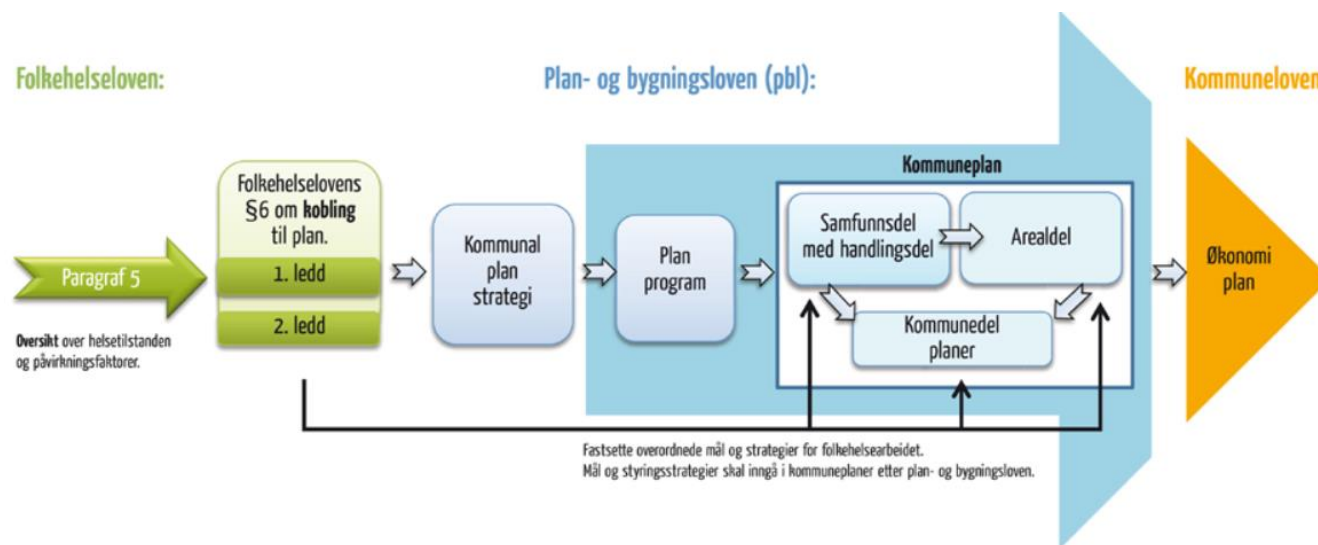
Folkehelseloven:

Plan- og bygningsloven (pbl):

Kommuneloven

Paragraf 5

**Oversikt** over helsetilstanden og påvirkningsfaktorer.

Folkehelselovens §6 om **kobling** til plan.

1. ledd

2. ledd

Kommunal plan strategi

Plan program

Kommuneplan

Samfunnsdel med handlingsdel

Arealdel

Kommunedel planer

Økonomi plan

Fastsette overordnede mål og strategier for folkehelsearbeidet.
Mål og styringsstrategier skal inngå i kommuneplaner etter plan- og bygningsloven.